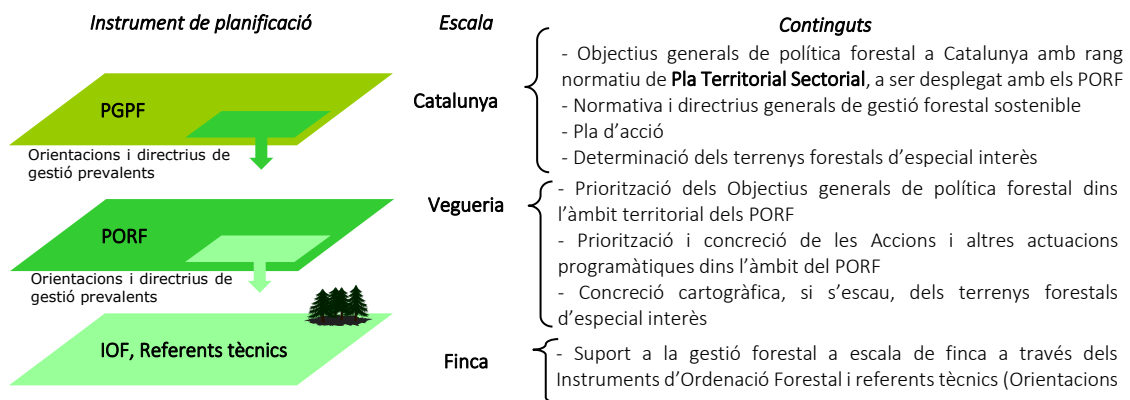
Instrument de planificació

Escala

Continguts

PGPF

Orientacions i directrius de gestió prevalents

Catalunya

- Objectius generals de política forestal a Catalunya amb rang normatiu de Pla Territorial Sectorial, a ser desplegat amb els PORF
- Normativa i directrius generals de gestió forestal sostenible
- Pla d'acció
- Determinació dels terrenys forestals d'especial interès

PORF

Orientacions i directrius de gestió prevalents

Vegueria

- Priorització dels Objectius generals de política forestal dins l'àmbit territorial dels PORF
- Priorització i concreció de les Accions i altres actuacions programàtiques dins l'àmbit del PORF
- Concreció cartogràfica, si s'escau, dels terrenys forestals d'especial interès

IOF, Referents tècnics

Finca

- Suport a la gestió forestal a escala de finca a través dels Instruments d'Ordenació Forestal i referents tècnics (Orientacions